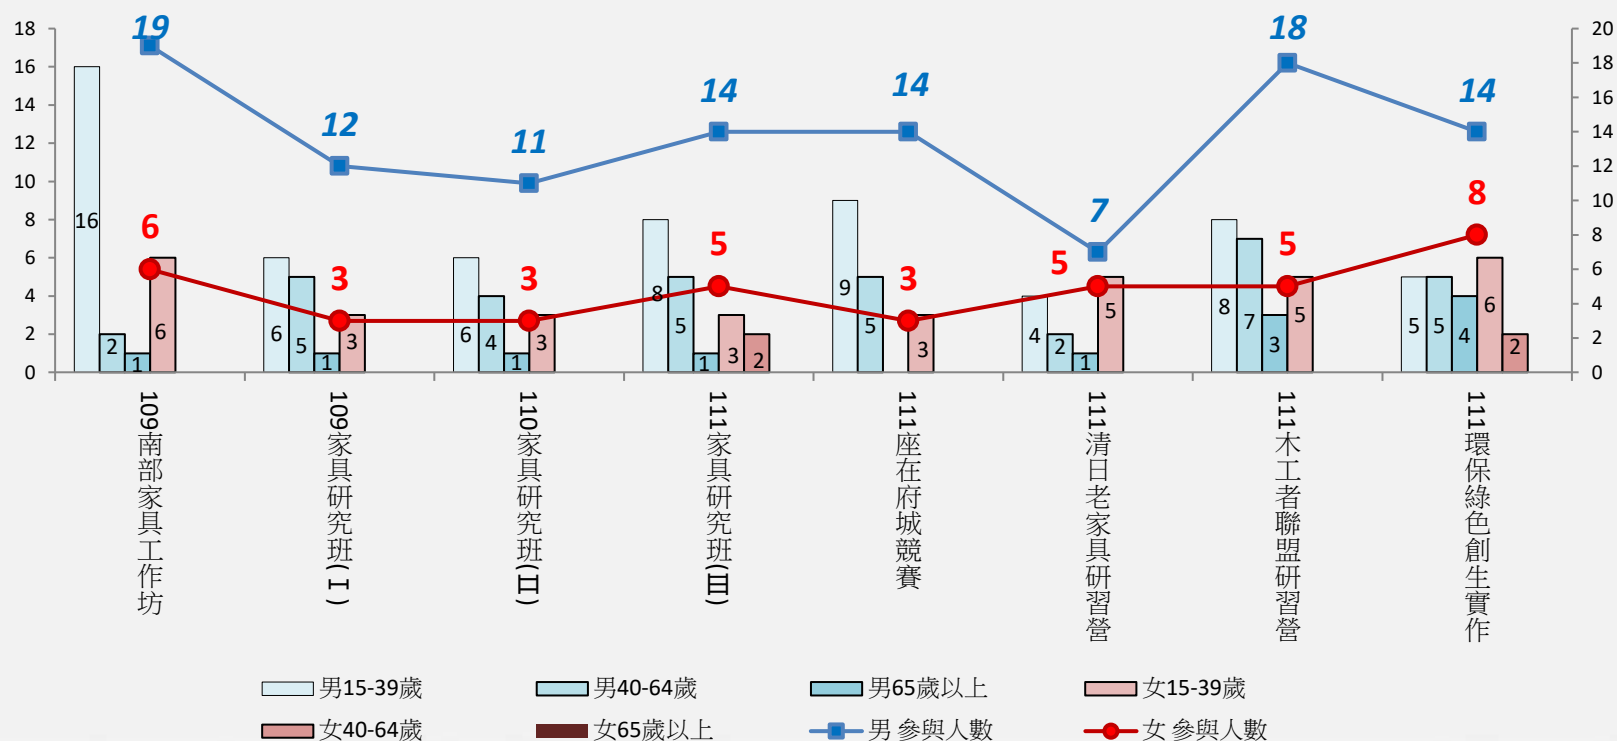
18
16
14
12
10
8
6
4
2
0

20
18
16
14
12
10
8
6
4
2
0

19 12 11 14 14 7 18 14
6 3 3 5 3 5 5 8

16 2 1 6
6 5 1 3
6 4 1 3
8 5 1 3 2
9 5 3
4 2 1 5
8 7 3 5
5 5 4 6 2

109南部家具工作坊
109家具研究班(Ⅰ)
110家具研究班(Ⅱ)
111家具研究班(Ⅲ)
111座在府城競賽
111清日老家具研習營
111木工者聯盟研習營
111環保綠色創生實作

男15-39歲
男40-64歲
男65歲以上
女15-39歲
女40-64歲
女65歲以上
男 參與人數
女 參與人數